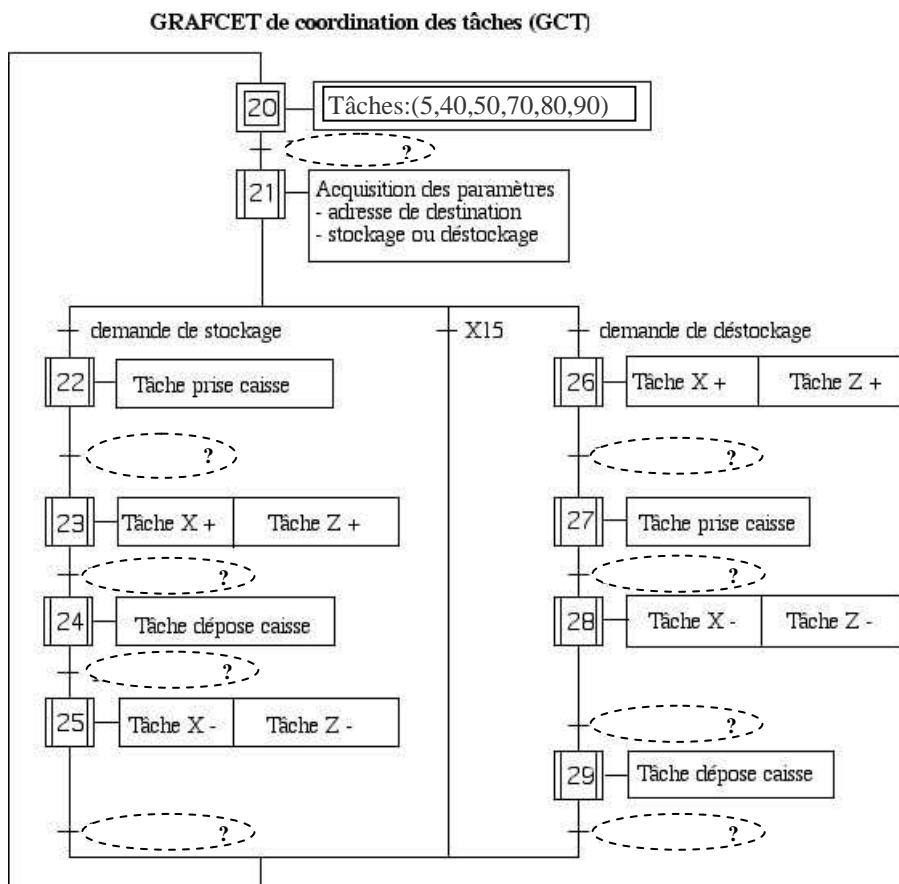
GRAFCET de coordination des tâches (GCT)

20
Tâches:(5,40,50,70,80,90)

?

21
Acquisition des paramètres
- adresse de destination
- stockage ou déstockage

demande de stockage

X15

demande de déstockage

22
Tâche prise caisse

?

23
Tâche X +
Tâche Z +

?

24
Tâche dépose caisse

?

25
Tâche X -
Tâche Z -

?

26
Tâche X +
Tâche Z +

?

27
Tâche prise caisse

?

28
Tâche X -
Tâche Z -

?

29
Tâche dépose caisse

?